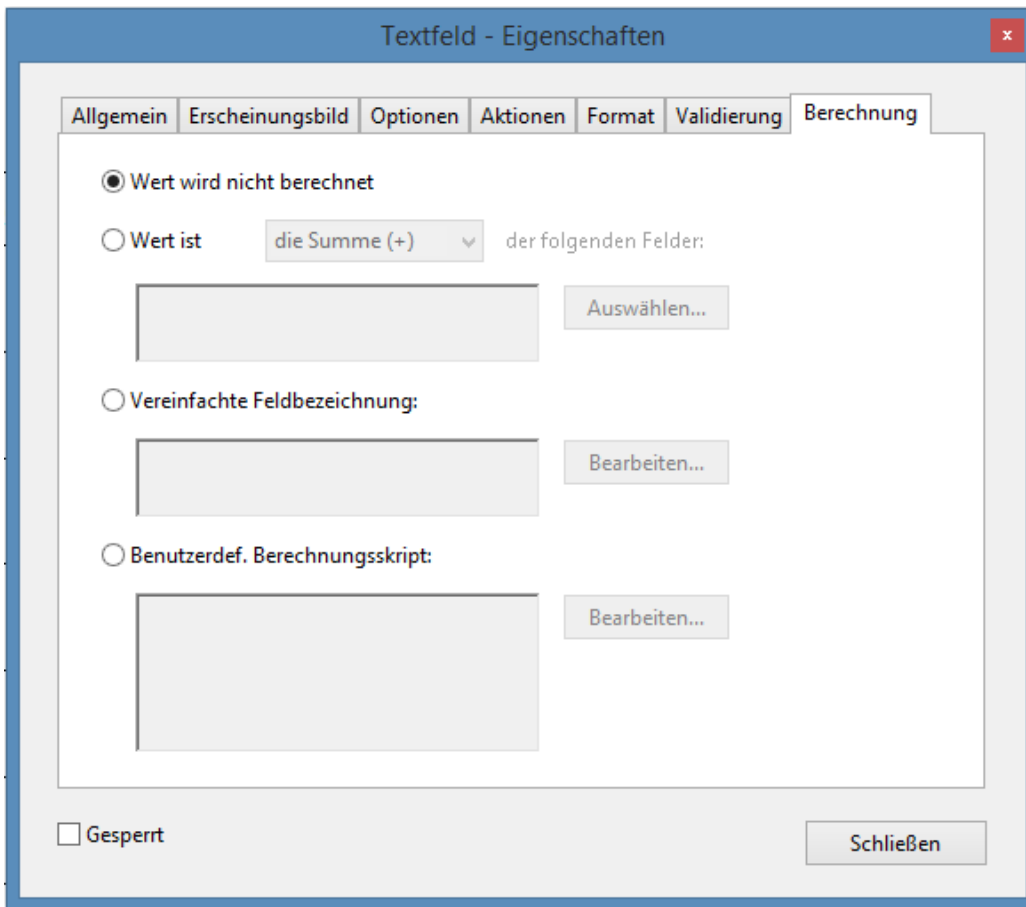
Textfeld - Eigenschaften

x

Allgemein | Erscheinungsbild | Optionen | Aktionen | Format | Validierung | Berechnung

Wert wird nicht berechnet

Wert ist die Summe (+) der folgenden Felder:

Auswählen...

Vereinfachte Feldbezeichnung:

Bearbeiten...

Benutzerdef. Berechnungsskript:

Bearbeiten...

Gesperrt

Schließen